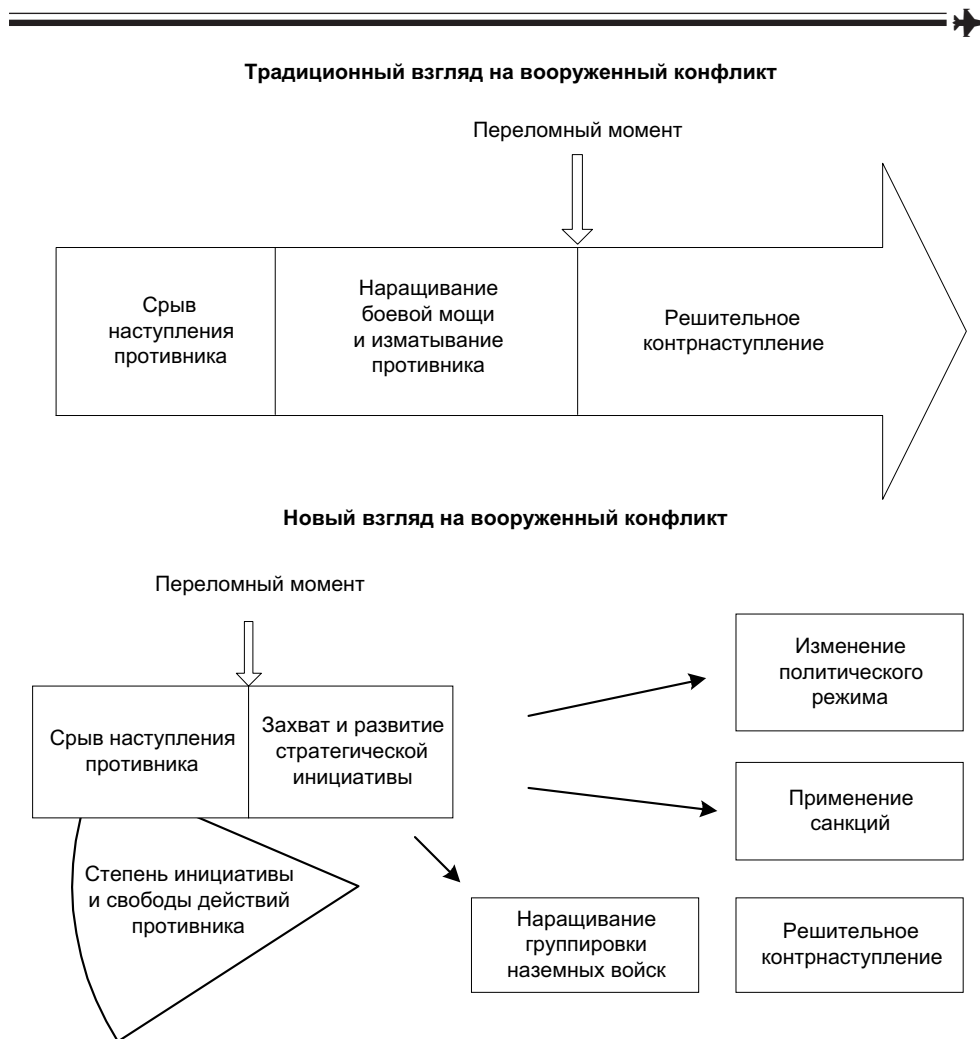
Традиционный взгляд на вооруженный конфликт

Переломный момент

Срыв наступления противника

Наращивание боевой мощи и изматывание противника

Решительное контрнаступление

Новый взгляд на вооруженный конфликт

Переломный момент

Срыв наступления противника

Захват и развитие стратегической инициативы

Степень инициативы и свободы действий противника

Изменение политического режима

Применение санкций

Наращивание группировки наземных войск

Решительное контрнаступление